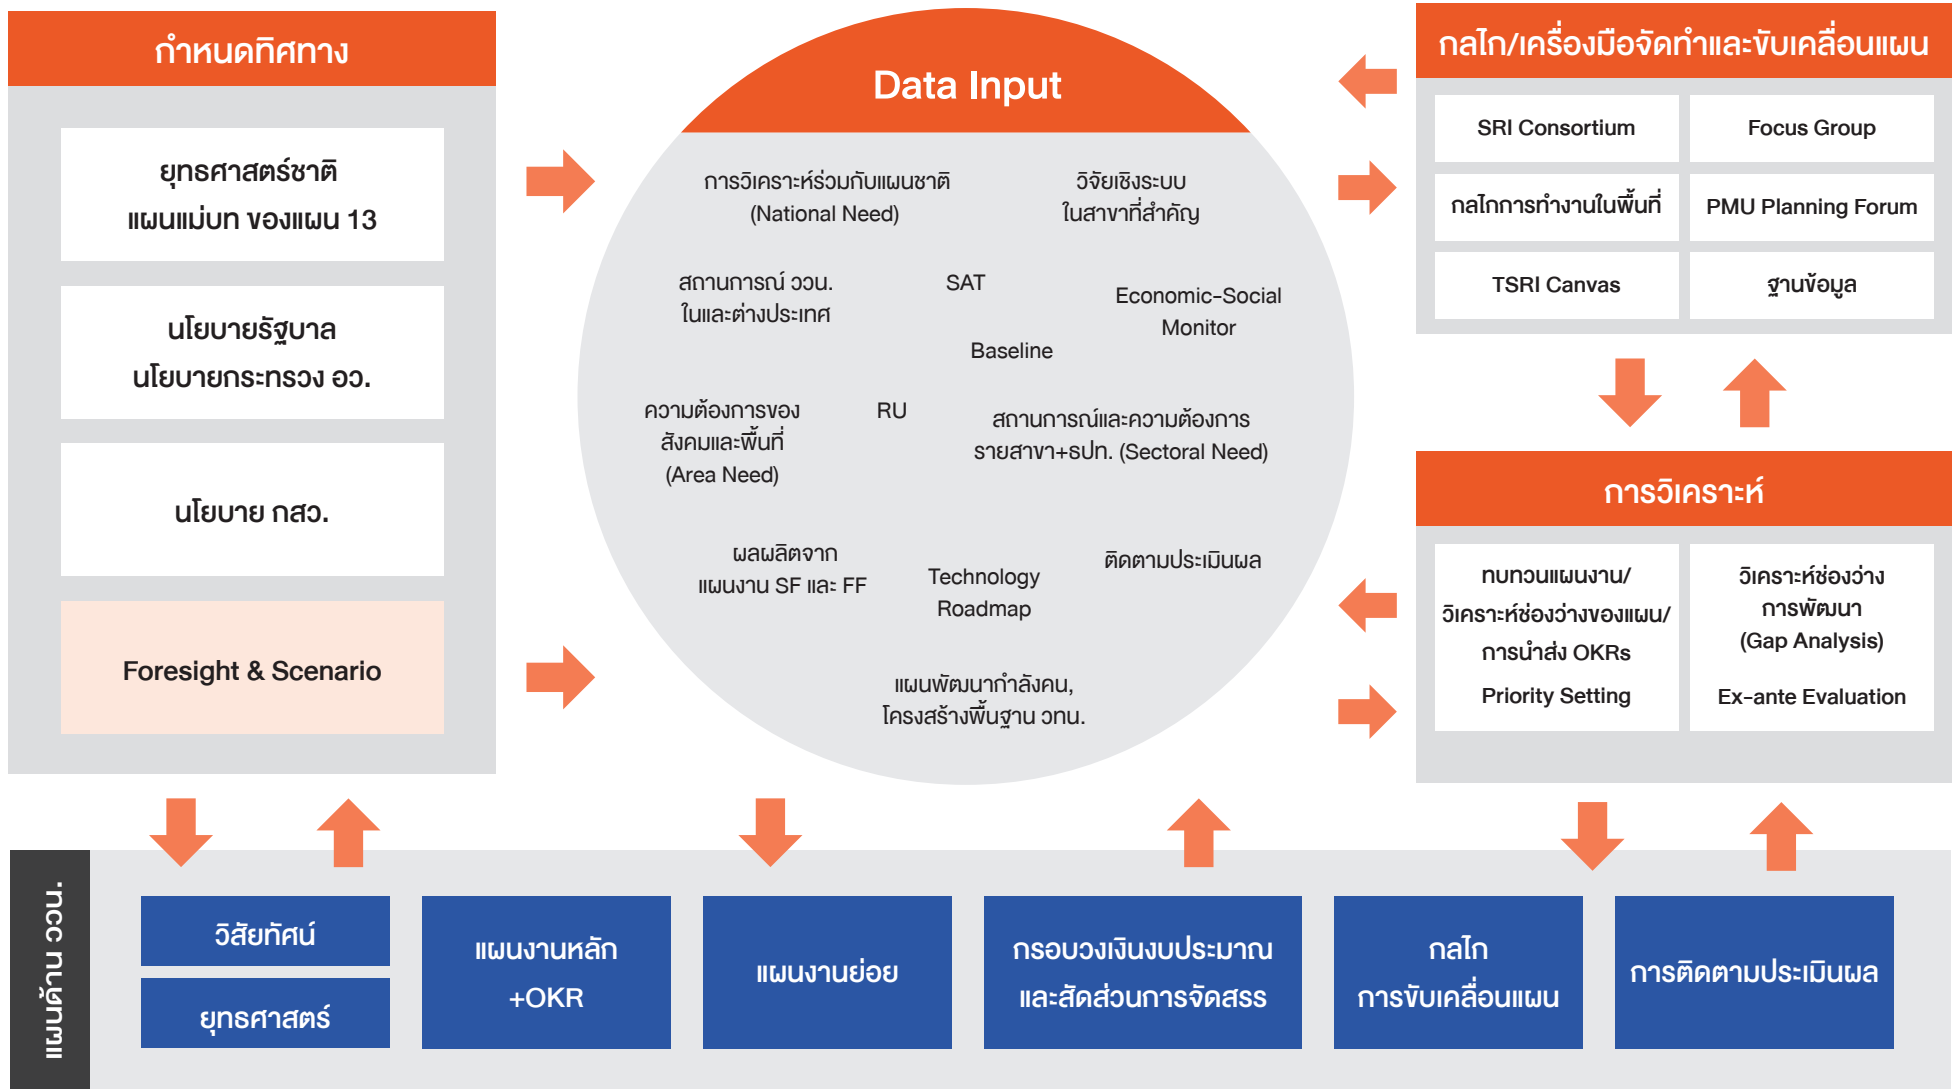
กำหนดทิศทาง

ยุทธศาสตร์ชาติ
แผนแม่บท ของแผน 13

นโยบายรัฐบาล
นโยบายกระทรวง อว.

นโยบาย กสว.

Foresight & Scenario

Data Input

การวิเคราะห์ร่วมกับแผนชาติ (National Need)

วิจัยเชิงระบบ ในสาขาที่สำคัญ

สถานการณ์ วจน. ในและต่างประเทศ

SAT

Economic-Social Monitor

Baseline

ความต้องการของ สังคมและพื้นที่ (Area Need)

RU

สถานการณ์และความต้องการ รายสาขา+ธปท. (Sectoral Need)

ผลผลิตจาก แผนงาน SF และ FF

Technology Roadmap

ติดตามประเมินผล

แผนพัฒนากำลังคน, โครงสร้างพื้นฐาน วทน.

กลไก/เครื่องมือจัดทำและขับเคลื่อนแผน

| SRI Consortium | Focus Group |
|---|---|
| กลไกการทำงานในพื้นที่ | PMU Planning Forum |
| TSRI Canvas | ฐานข้อมูล |

การวิเคราะห์

| ทบทวนแผนงาน/ วิเคราะห์ช่องว่างของแผน/ การนำส่ง OKRs Priority Setting | วิเคราะห์ช่องว่าง การพัฒนา (Gap Analysis) Ex-ante Evaluation |
|---|---|

แผนด้าน ววน.

วิสัยทัศน์

ยุทธศาสตร์

แผนงานหลัก +OKR

แผนงานย่อย

กรอบวงเงินงบประมาณ และสัดส่วนการจัดสรร

กลไก การขับเคลื่อนแผน

การติดตามประเมินผล